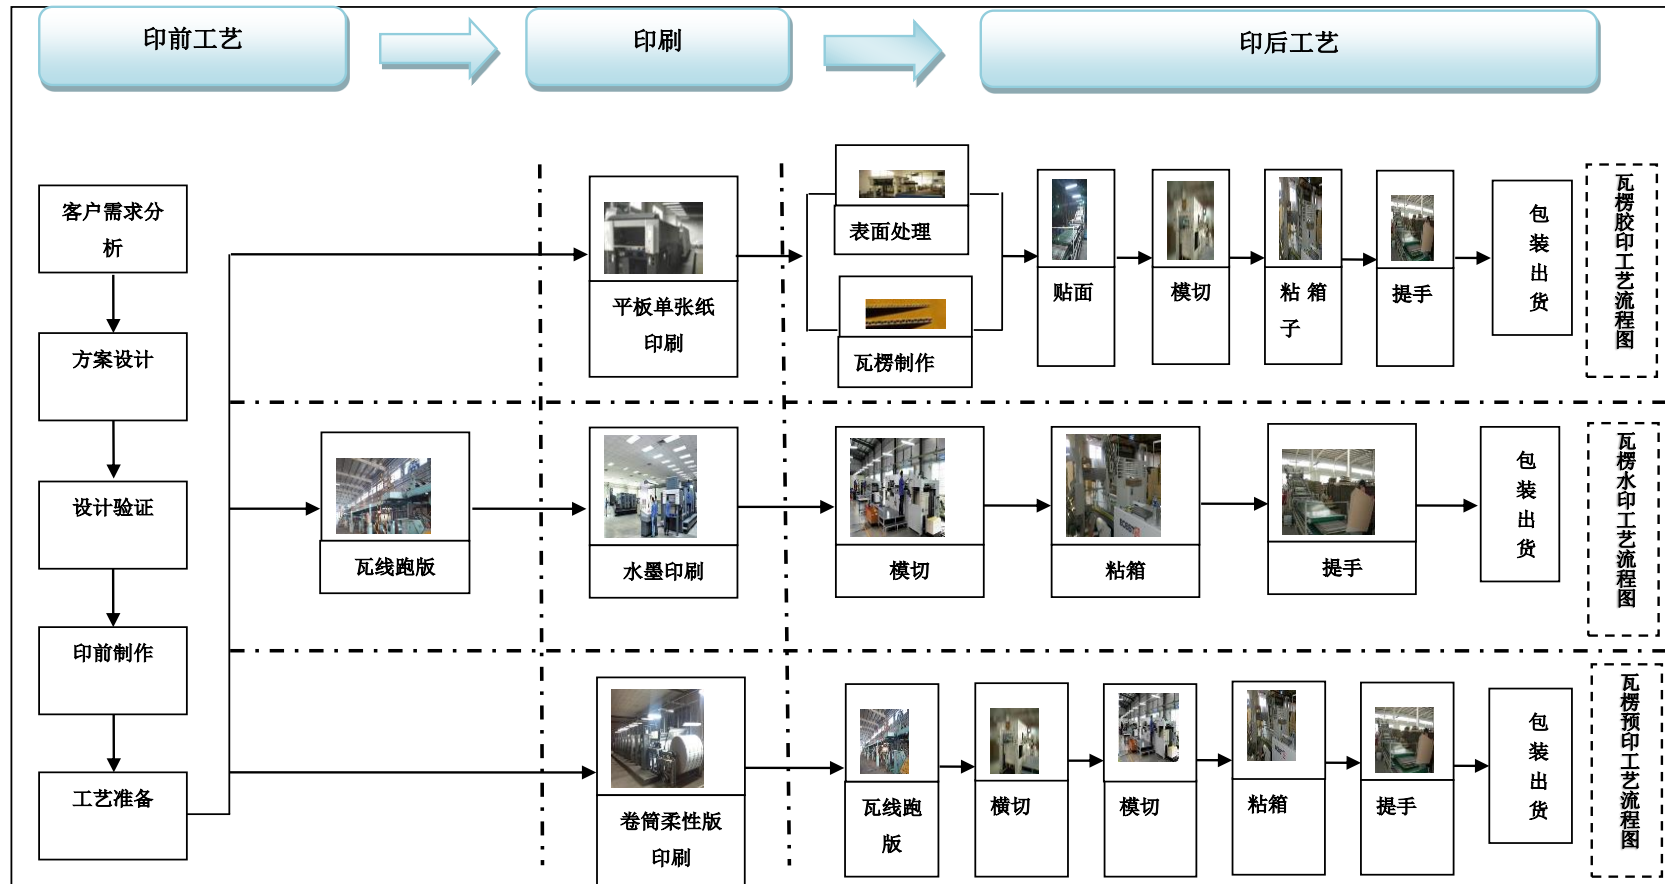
印前工艺

印刷

印后工艺

客户需求分析

方案设计

设计验证

印前制作

工艺准备

平板单张纸印刷

表面处理

瓦楞制作

贴面

模切

粘箱子

提手

包装出货

瓦楞胶印工艺流程图

瓦线跑版

水墨印刷

模切

粘箱

提手

包装出货

瓦楞水印工艺流程图

卷筒柔性版印刷

瓦线跑版

横切

模切

粘箱

提手

包装出货

瓦楞预印工艺流程图